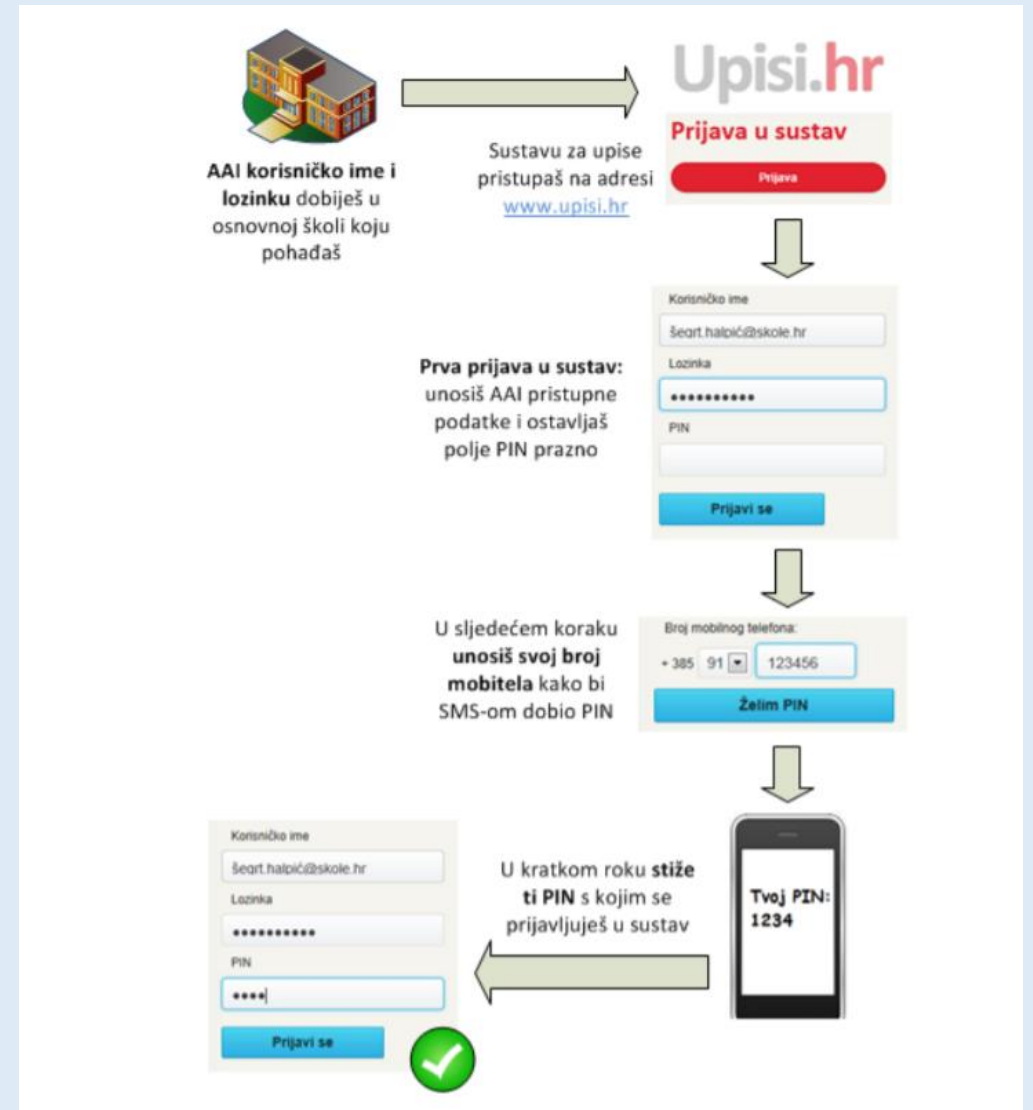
Upisi.hr

AAI korisničko ime i lozinku dobiješ u osnovnoj školi koju pohađaš

Sustavu za upise pristupaš na adresi www.upisi.hr

Prijava u sustav

Prijava

Korisničko ime

šegrt.halpić@skole.hr

Lozinka

•••••••••••

PIN

Prijavi se

Prva prijava u sustav: unosiš AAI pristupne podatke i ostavljaš polje PIN prazno

U sljedećem koraku unosiš svoj broj mobitela kako bi SMS-om dobio PIN

Broj mobilnog telefona:

+ 385 91 123456

Želim PIN

Korisničko ime

šegrt.halpić@skole.hr

Lozinka

•••••••••••

PIN

••••

Prijavi se

U kratkom roku stiže ti PIN s kojim se prijavljuješ u sustav

Tvoj PIN: 1234